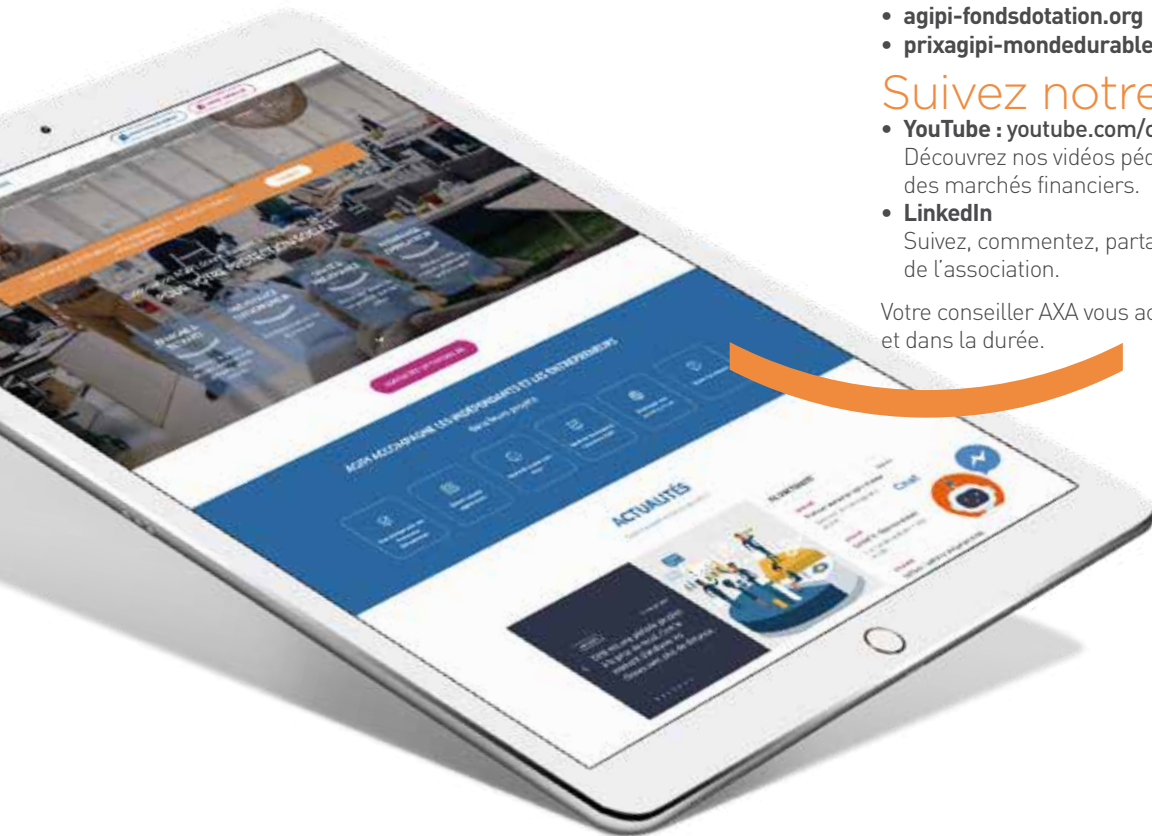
• agipi-fondsdotation.org
• prixagipi-mondedurable

Suivez notre

• YouTube : youtube.com/c
Découvrez nos vidéos péd des marchés financiers.
• LinkedIn
Suivez, commentez, parta de l'association.

Votre conseiller AXA vous ac et dans la durée.

AGIPI ACCOMPAGNE LES INDÉPENDANTS ET LES ENTREPRENEURS

ACTUALITÉS